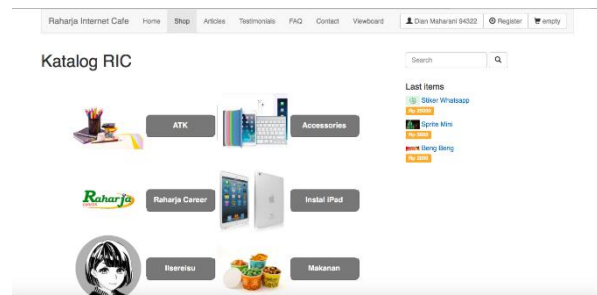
Raharja Internet Cafe Home Shop Articles Testimonials FAQ Contact Viewboard Dian Maharani 94322 Register empty

Katalog RIC

Search

Last items

Stiker Whatsapp
Rp 20000

Sprite Mini
Rp 3000

Beng Beng
Rp 3000

ATK

Accessories

Raharja
Raharja Career

Instal iPad

Ilsereisu

Makanan